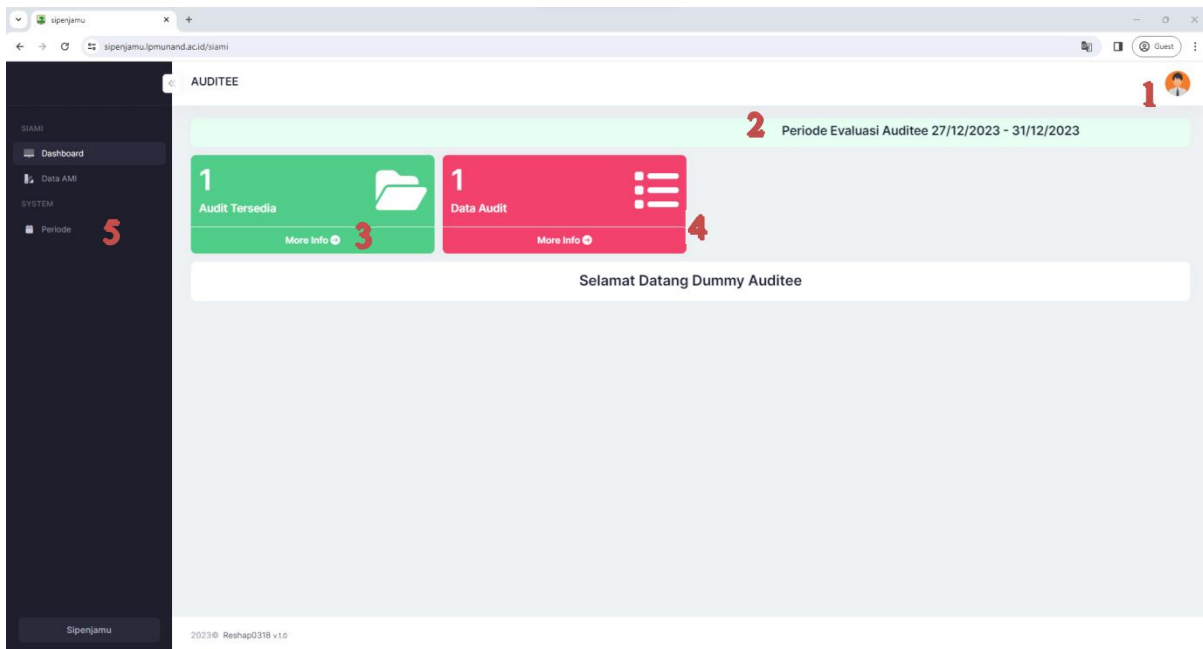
sipenjamu
sipenjamu.lpmunand.ac.id/siami
Guest

AUDITEE
1

SIAMI
Dashboard
Data AMI
SYSTEM
Periode
5

2
Periode Evaluasi Auditee 27/12/2023 - 31/12/2023

1
Audit Tersedia
More Info
3

1
Data Audit
More Info
4

Selamat Datang Dummy Auditee

Sipenjamu

2023© Reshap0318 v.1.0